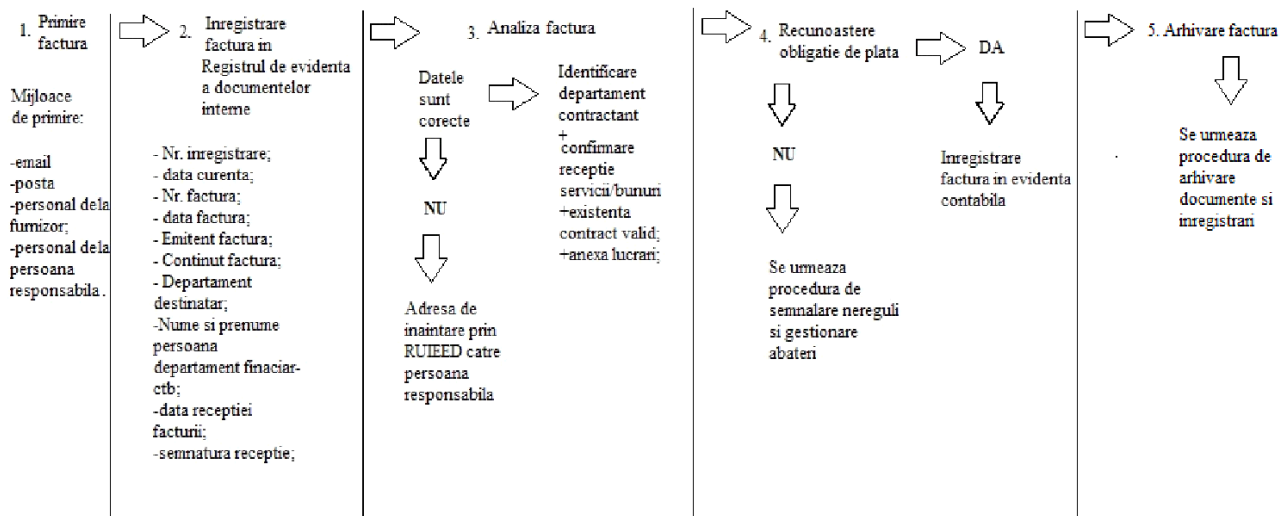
1. Primire factura

Mijloace de primire:

-email
-posta
-personal de la furnizor;
-personal de la persoana responsabila .

2. Inregistrare factura in Registrul de evidenta a documentelor interne

- Nr. inregistrare;
- data curenta;
- Nr. factura;
- data factura;
- Emitent factura;
- Continut factura;
- Departament destinatar;
-Nume si prenume persoana departament finaciar-ctb;
-data receptiei facturii;
-semnatura receptie;

3. Analiza factura

Datele sunt corecte

NU

Adresa de inaintare prin RUIEED catre persoana responsabila

Identificare departament contractant
+
confirmare receptie servicii/bunuri
+existenta contract valid;
+anexa lucrari;

4. Recunoastere obligatie de plata

NU

Se urmeaza procedura de semnalare nereguli si gestionare abateri

DA

Inregistrare factura in evidenta contabila

5. Arhivare factura

Se urmeaza procedura de arhivare documente si inregistrari